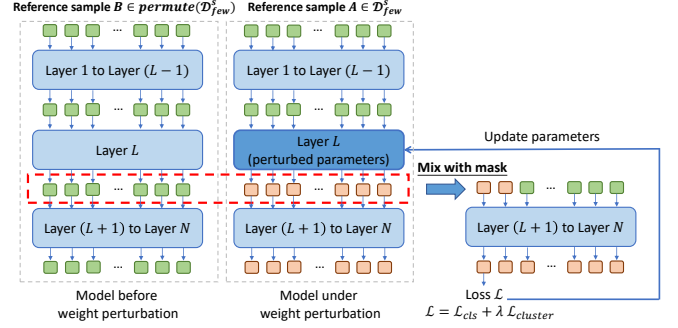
Reference sample $B \in permute(\mathcal{D}^s_{few})$

Reference sample $A \in \mathcal{D}^s_{few}$

...

Layer 1 to Layer $(L-1)$

...

Layer $L$

...

Layer $(L+1)$ to Layer $N$

...

Model before weight perturbation

...

Layer 1 to Layer $(L-1)$

...

Layer $L$ (perturbed parameters)

...

Layer $(L+1)$ to Layer $N$

...

Model under weight perturbation

Update parameters

Mix with mask

...

Layer $(L+1)$ to Layer $N$

...

Loss $\mathcal{L}$

$\mathcal{L} = \mathcal{L}_{cls} + \lambda\, \mathcal{L}_{cluster}$